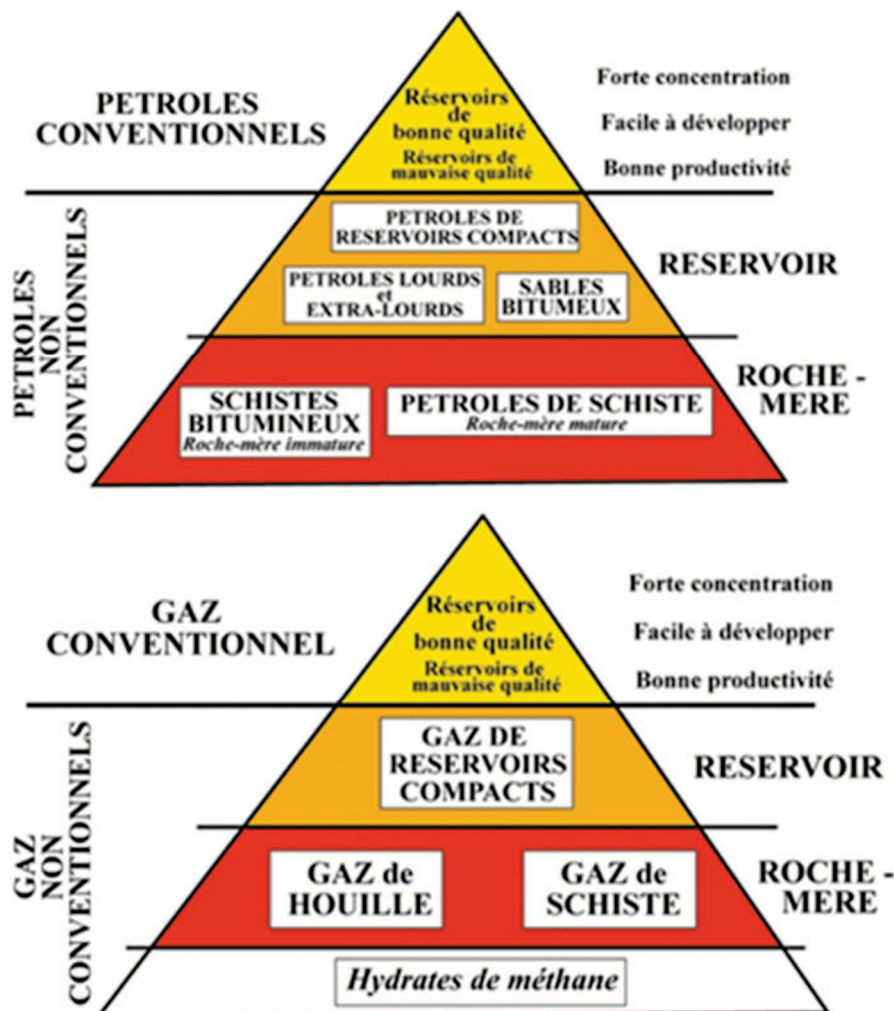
PETROLES CONVENTIONNELS

Réservoirs de bonne qualité

Réservoirs de mauvaise qualité

Forte concentration

Facile à développer

Bonne productivité

PETROLES NON CONVENTIONNELS

PETROLES DE RESERVOIRS COMPACTS

PETROLES LOURDS et EXTRA-LOURDS

SABLES BITUMEUX

RESERVOIR

SCHISTES BITUMINEUX
Roche-mère immature

PETROLES DE SCHISTE
Roche-mère mature

ROCHE - MERE

GAZ CONVENTIONNEL

Réservoirs de bonne qualité

Réservoirs de mauvaise qualité

Forte concentration

Facile à développer

Bonne productivité

GAZ NON CONVENTIONNELS

GAZ DE RESERVOIRS COMPACTS

RESERVOIR

GAZ de HOUILLE

GAZ de SCHISTE

ROCHE - MERE

Hydrates de méthane